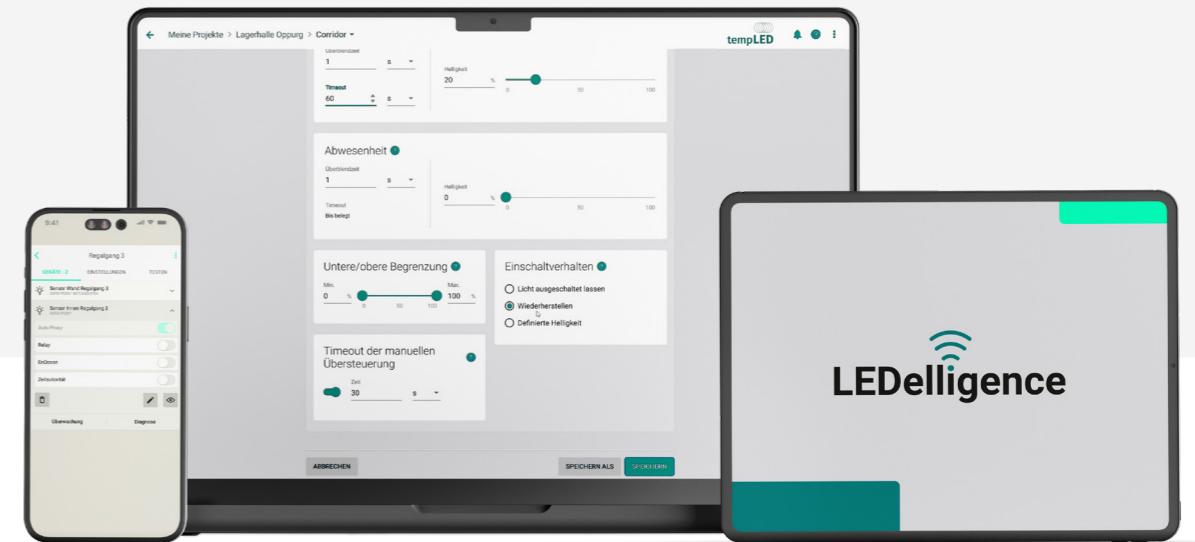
Meine Projekte > Lagerhalle Oppurg > Corridor

tempLED

Überblendzeit
1
s

Helligkeit
20
%
0
50
100

Timeout
60
s

Abwesenheit

Überblendzeit
1
s

Helligkeit
0
%
0
50
100

Timeout
Bis belegt

Untere/obere Begrenzung

Min.
0
%
Max.
100
%
0
50
100

Einschaltverhalten

Licht ausgeschaltet lassen
Wiederherstellen
Definierte Helligkeit

Timeout der manuellen Übersteuerung

Zeit
30
s

ABBRECHEN
SPEICHERN ALS
SPEICHERN

9:41
Regalgang 3
GERÄTE · 2
EINSTELLUNGEN
TESTEN
Sensor Wand Regalgang 3
Sensor Innen Regalgang 3
Auto-Proxy
Relay
EnOcean
Zeitautorität
Überwachung
Diagnose

LEDelligence